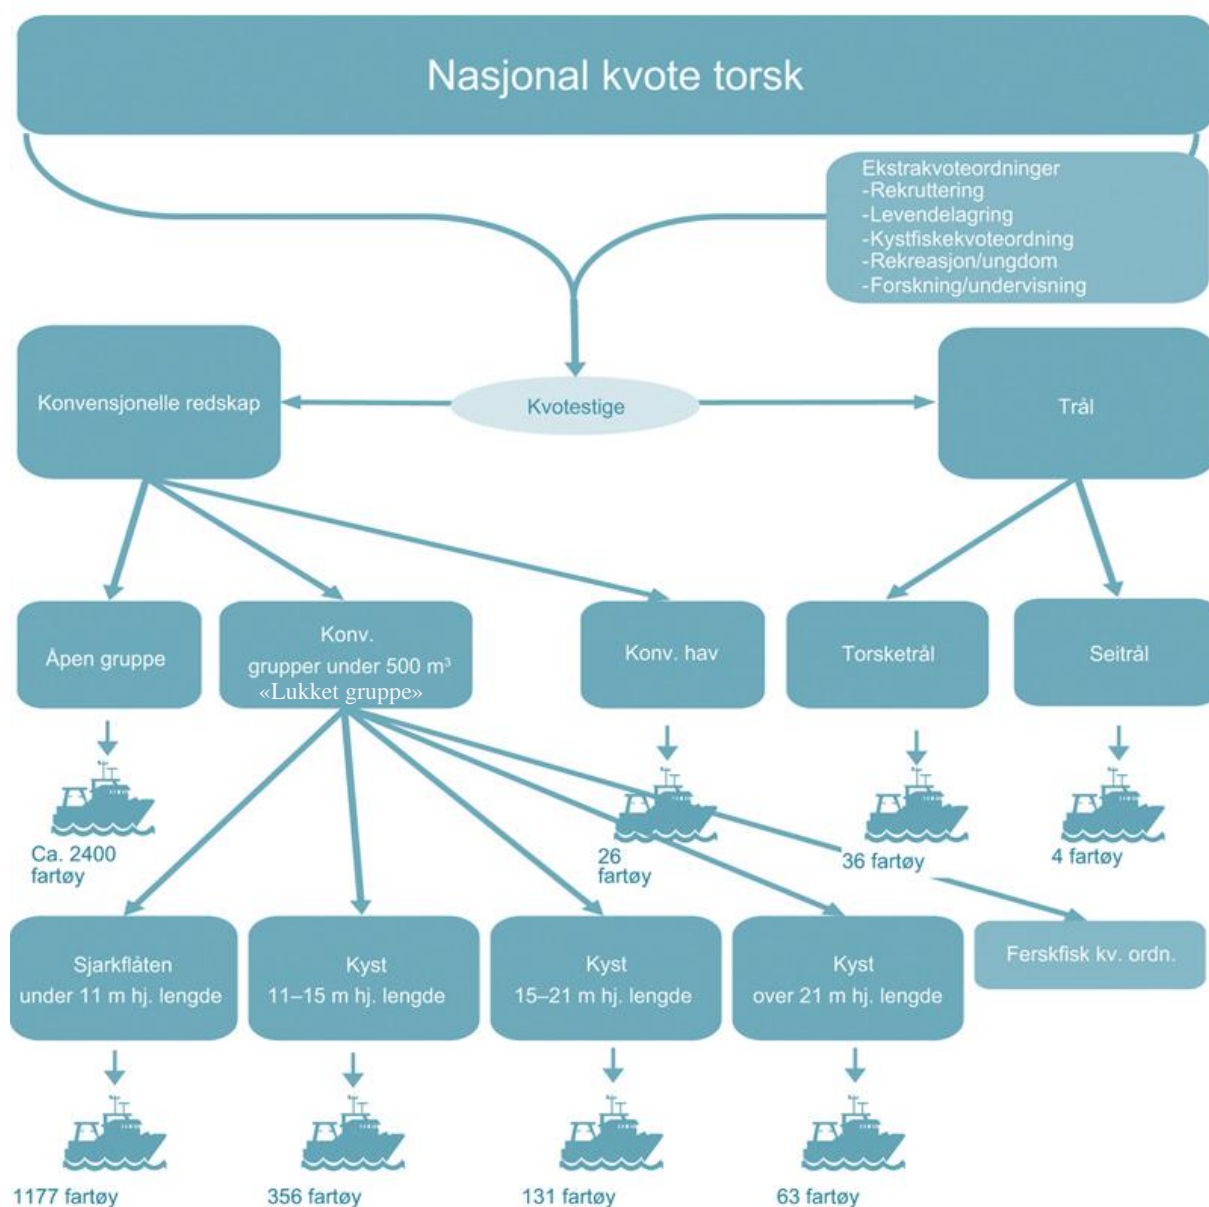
Nasjonal kvote torsk

Ekstrakvoteordninger
-Rekruttering
-Levendelagring
-Kystfiskekvoteordning
-Rekreasjon/ungdom
-Forskning/undervisning

Konvensjonelle redskap

Kvotestige

Trål

Åpen gruppe

Konv. grupper under 500 m$^3$ «Lukket gruppe»

Konv. hav

Torsketrål

Seitrål

Ca. 2400 fartøy

26 fartøy

36 fartøy

4 fartøy

Sjarkflåten under 11 m hj. lengde

Kyst 11–15 m hj. lengde

Kyst 15–21 m hj. lengde

Kyst over 21 m hj. lengde

Ferskfisk kv. ordn.

1177 fartøy

356 fartøy

131 fartøy

63 fartøy